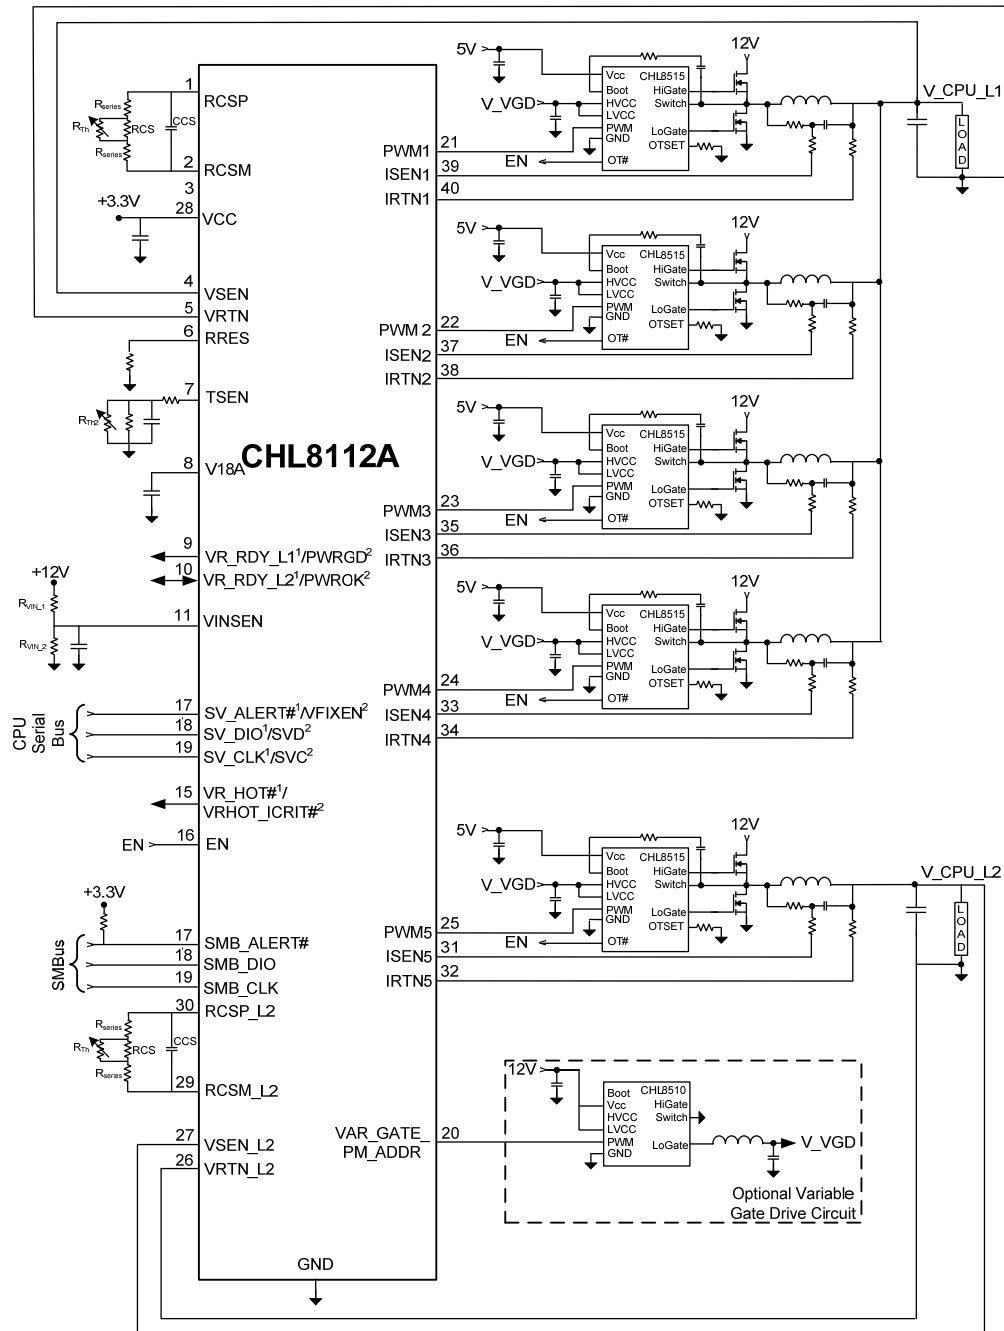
CHL8112A

1 RCSP
$R_{series}$
$R_{Th}$
RCS
CCS
$R_{series}$
2 RCSM
3
+3.3V
28 VCC
4 VSEN
5 VRTN
6 RRES
7 TSEN
$R_{Th2}$
8 V18A
9 VR_RDY_L1$^1$/PWRGD$^2$
10 VR_RDY_L2$^1$/PWROK$^2$
+12V
$R_{VIN\_1}$
11 VINSEN
$R_{VIN\_2}$
CPU Serial Bus
17 SV_ALERT#$^1$/VFIXEN$^2$
18 SV_DIO$^1$/SVD$^2$
19 SV_CLK$^1$/SVC$^2$
15 VR_HOT#$^1$/ VRHOT_ICRIT#$^2$
EN 16 EN
+3.3V
SMBus
17 SMB_ALERT#
18 SMB_DIO
19 SMB_CLK
30 RCSP_L2
$R_{series}$
$R_{Th}$
RCS
CCS
$R_{series}$
29 RCSM_L2
27 VSEN_L2
26 VRTN_L2
GND

PWM1 21
ISEN1 39
IRTN1 40
PWM 2 22
ISEN2 37
IRTN2 38
PWM3 23
ISEN3 35
IRTN3 36
PWM4 24
ISEN4 33
IRTN4 34
PWM5 25
ISEN5 31
IRTN5 32
VAR_GATE_ PM_ADDR 20

5V
12V
V_VGD
Vcc CHL8515
Boot HiGate
HVCC Switch
LVCC
PWM LoGate
GND OTSET
EN OT#
V_CPU_L1
LOAD

5V
12V
V_VGD
Vcc CHL8515
Boot HiGate
HVCC Switch
LVCC
PWM LoGate
GND OTSET
EN OT#

5V
12V
V_VGD
Vcc CHL8515
Boot HiGate
HVCC Switch
LVCC
PWM LoGate
GND OTSET
EN OT#

5V
12V
V_VGD
Vcc CHL8515
Boot HiGate
HVCC Switch
LVCC
PWM LoGate
GND OTSET
EN OT#

5V
12V
V_VGD
Vcc CHL8515
Boot HiGate
HVCC Switch
LVCC
PWM LoGate
GND OTSET
EN OT#
V_CPU_L2
LOAD

12V
Boot CHL8510
Vcc HiGate
HVCC Switch
LVCC
PWM LoGate
GND
V_VGD
Optional Variable Gate Drive Circuit